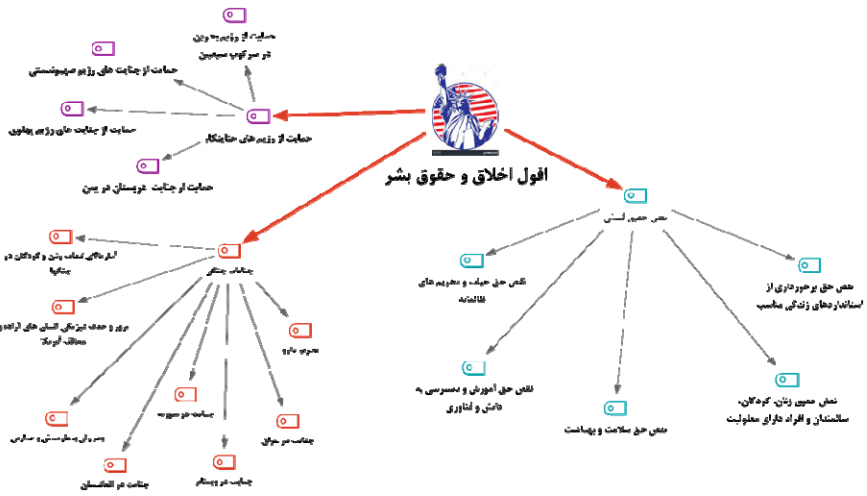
افول اخلاق و حقوق بشر

حمایت از رژیم‌های جنایتکار

حمایت از رژیم‌ به‌دین در سرکوب مسلمین

حمایت از جنایت‌های رژیم صهیونیستی

حمایت از جنایت‌های رژیم پهلوی

حمایت از جنایت عربستان در یمن

جنایات جنگی

آمار بالای کشته شدن کودکان در جنگ‌ها

ترور و حذف فیزیکی انسان‌های آزاده مخالف آمریکا

بمباران هسته‌ای هیروشیما و ناکازاکی

جنایت در سوریه

جنایت در افغانستان

جنایت در ویتنام

جنایت در عراق

تحریم دارو

نقض حقوق انسانی

نقض حق حیات و محرومیت‌های ظالمانه

نقض حق آموزش و دسترسی به دانش و فناوری

نقض حق سلامت و بهداشت

نقض حقوق زنان، کودکان، سالمندان و افراد دارای معلولیت

نقض حق برخورداری از استانداردهای زندگی مناسب